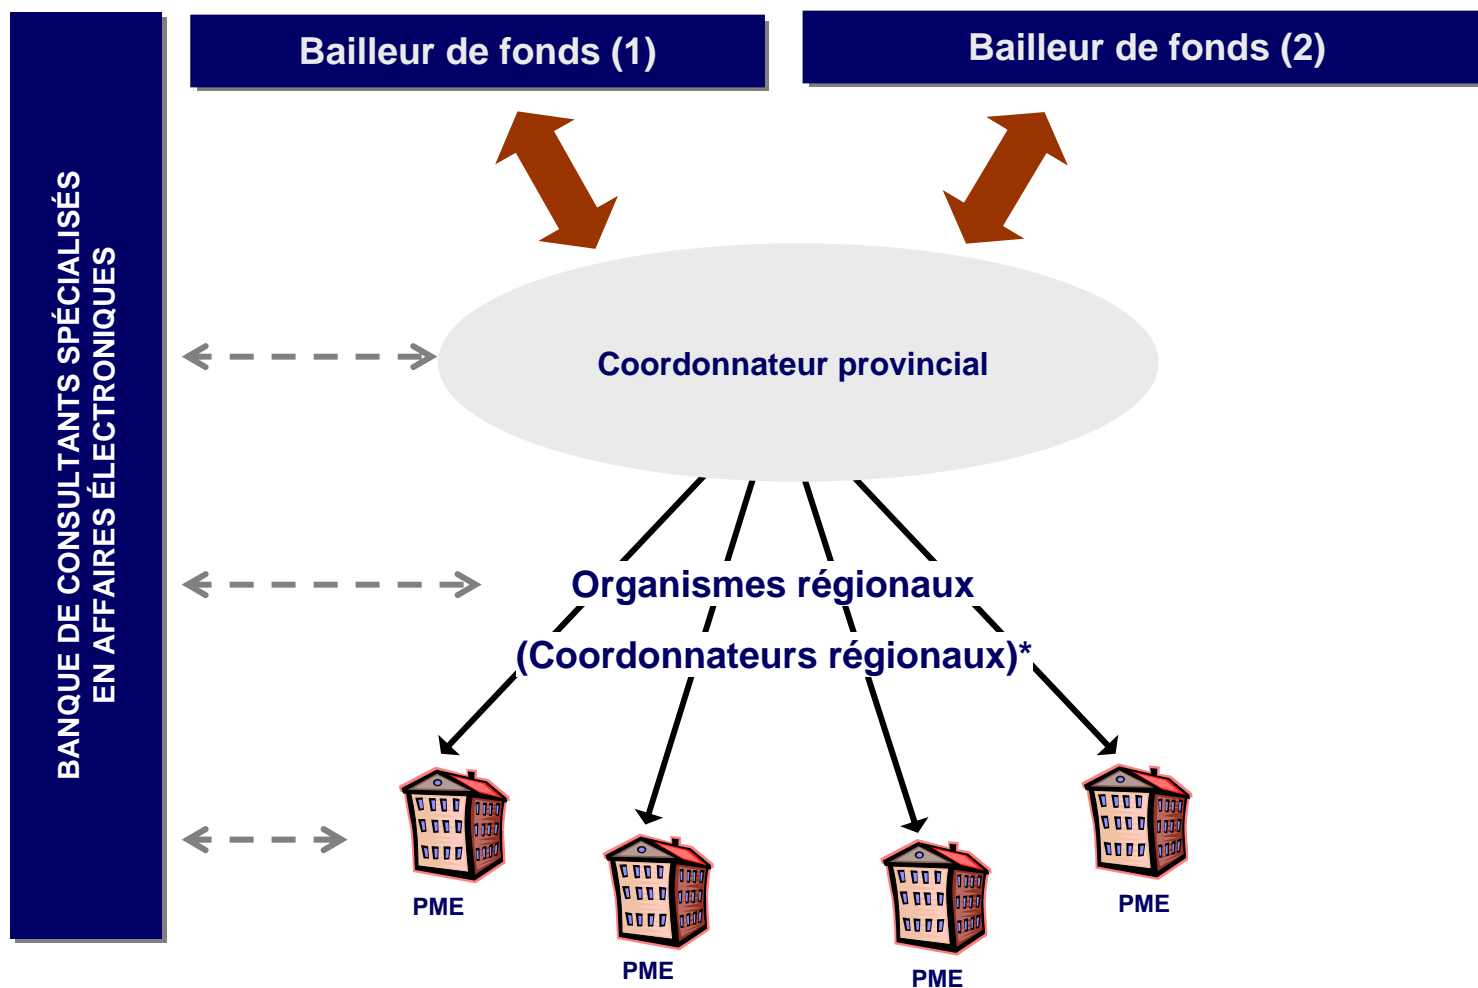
BANQUE DE CONSULTANTS SPÉCIALISÉS EN AFFAIRES ÉLECTRONIQUES

Bailleur de fonds (1)

Bailleur de fonds (2)

Coordonnateur provincial

Organismes régionaux

(Coordonnateurs régionaux)*

PME

PME

PME

PME